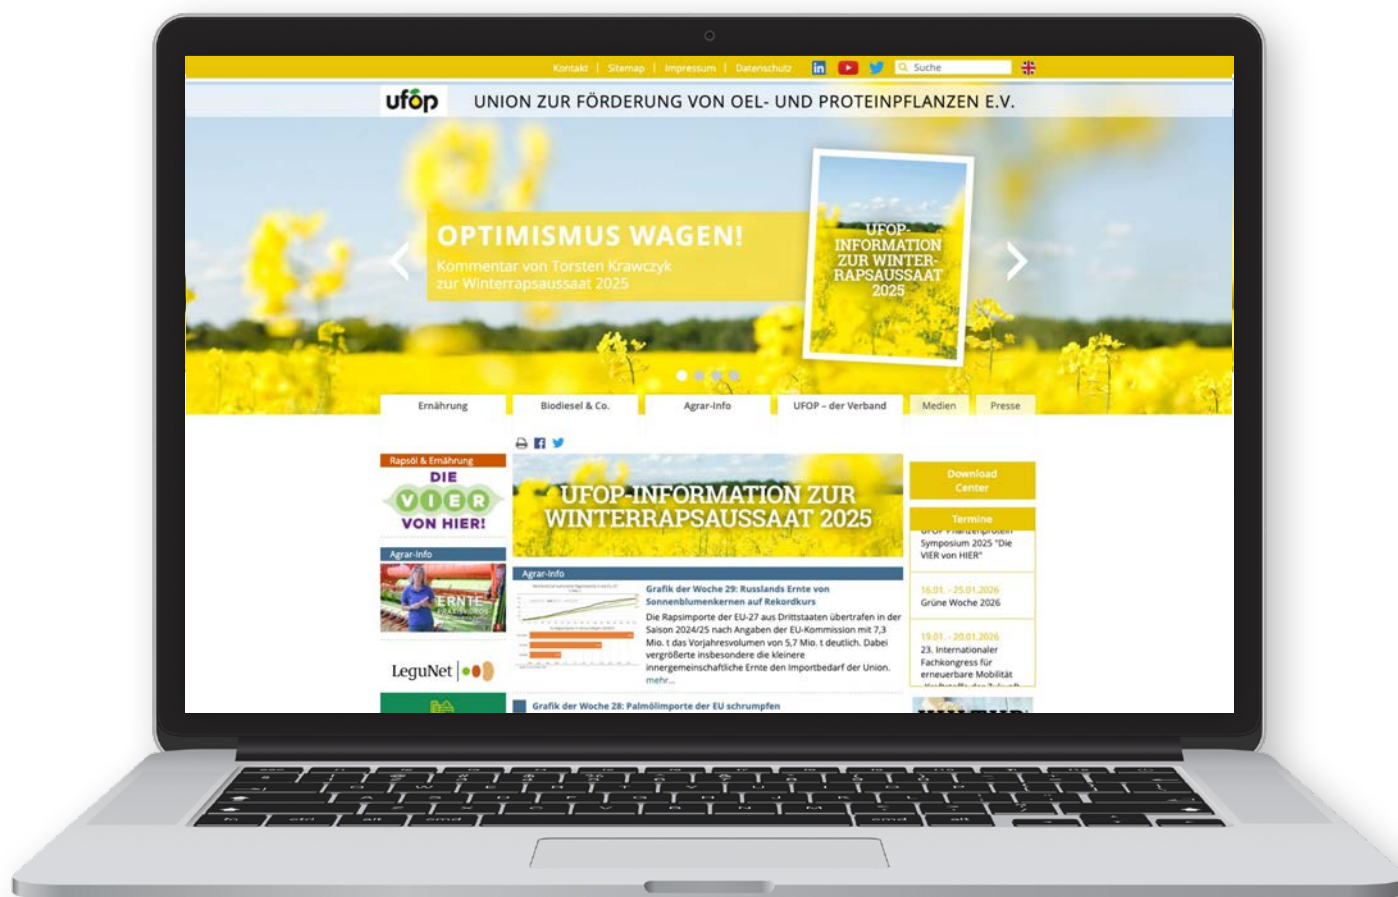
Kontakt | Sitemap | Impressum | Datenschutz | Suche

ufop UNION ZUR FÖRDERUNG VON OEL- UND PROTEINPFLANZEN E.V.

OPTIMISMUS WAGEN!
Kommentar von Torsten Krawczyk zur Winterrapsaussaat 2025

UFOP-INFORMATION ZUR WINTER-RAPSAUSSAAT 2025

Ernährung | Biodiesel & Co. | Agrar-Info | UFOP – der Verband | Medien | Presse

Rapsöl & Ernährung
DIE VIER VON HIER!

Agrar-Info
ERNTE

LeguNet

UFOP-INFORMATION ZUR WINTERRAPSAUSSAAT 2025

Agrar-Info

Grafik der Woche 29: Russlands Ernte von Sonnenblumenkernen auf Rekordkurs
Die Rapsimporte der EU-27 aus Drittstaaten übertrafen in der Saison 2024/25 nach Angaben der EU-Kommission mit 7,3 Mio. t das Vorjahresvolumen von 5,7 Mio. t deutlich. Dabei vergrößerte insbesondere die kleinere innergemeinschaftliche Ernte den Importbedarf der Union.
mehr...

Grafik der Woche 28: Palmölimporte der EU schrumpfen

Download Center

Termine
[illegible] Symposium 2025 "Die VIER von HIER"

16.01. - 25.01.2026
Grüne Woche 2026

19.01. - 20.01.2026
23. Internationaler Fachkongress für erneuerbare Mobilität
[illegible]